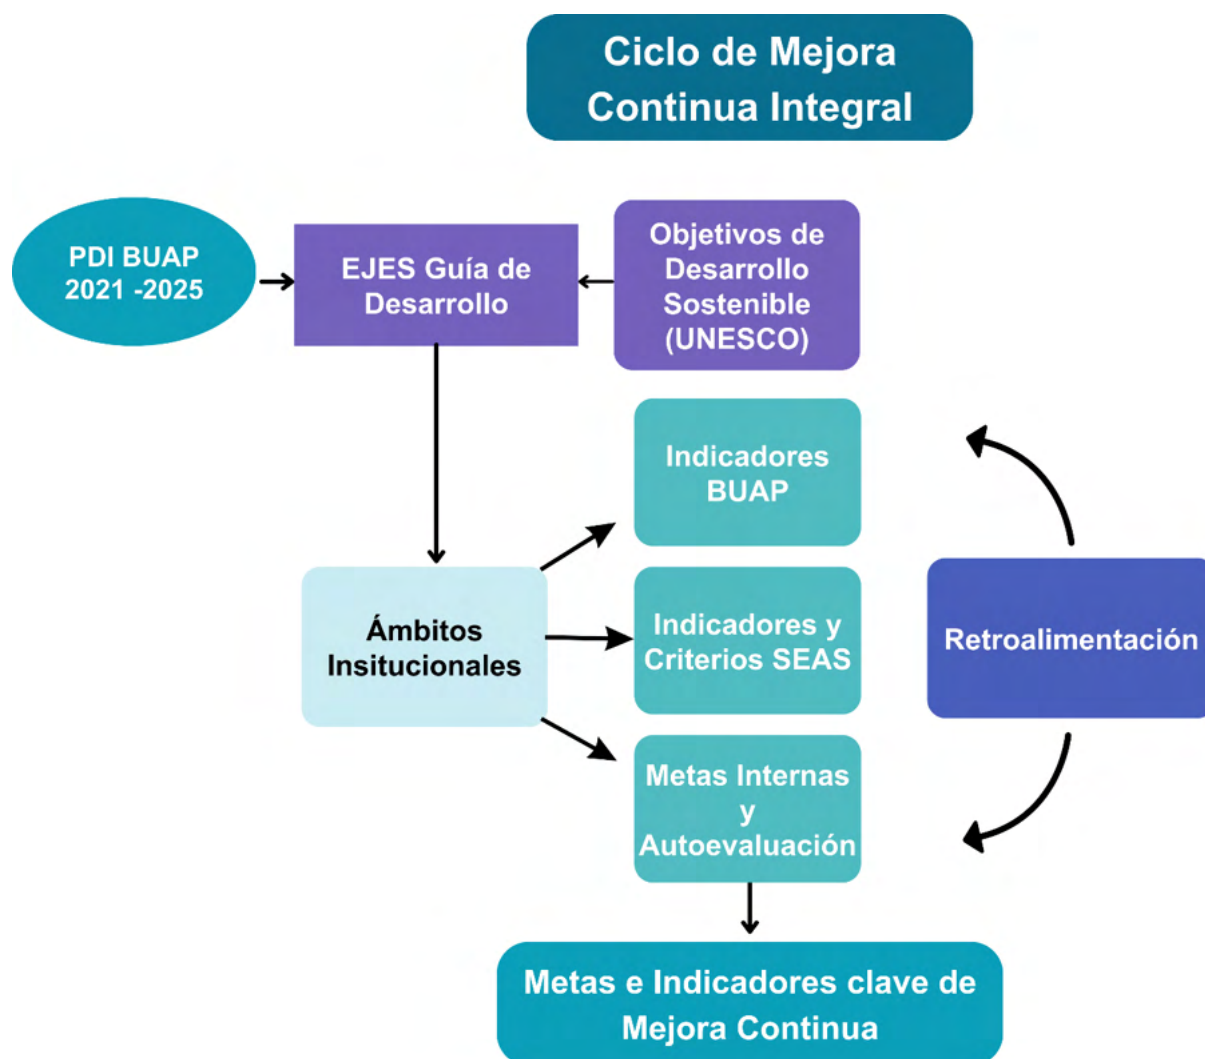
Ciclo de Mejora Continua Integral

PDI BUAP 2021 -2025

EJES Guía de Desarrollo

Objetivos de Desarrollo Sostenible (UNESCO)

Indicadores BUAP

Ámbitos Insitucionales

Indicadores y Criterios SEAS

Retroalimentación

Metas Internas y Autoevaluación

Metas e Indicadores clave de Mejora Continua